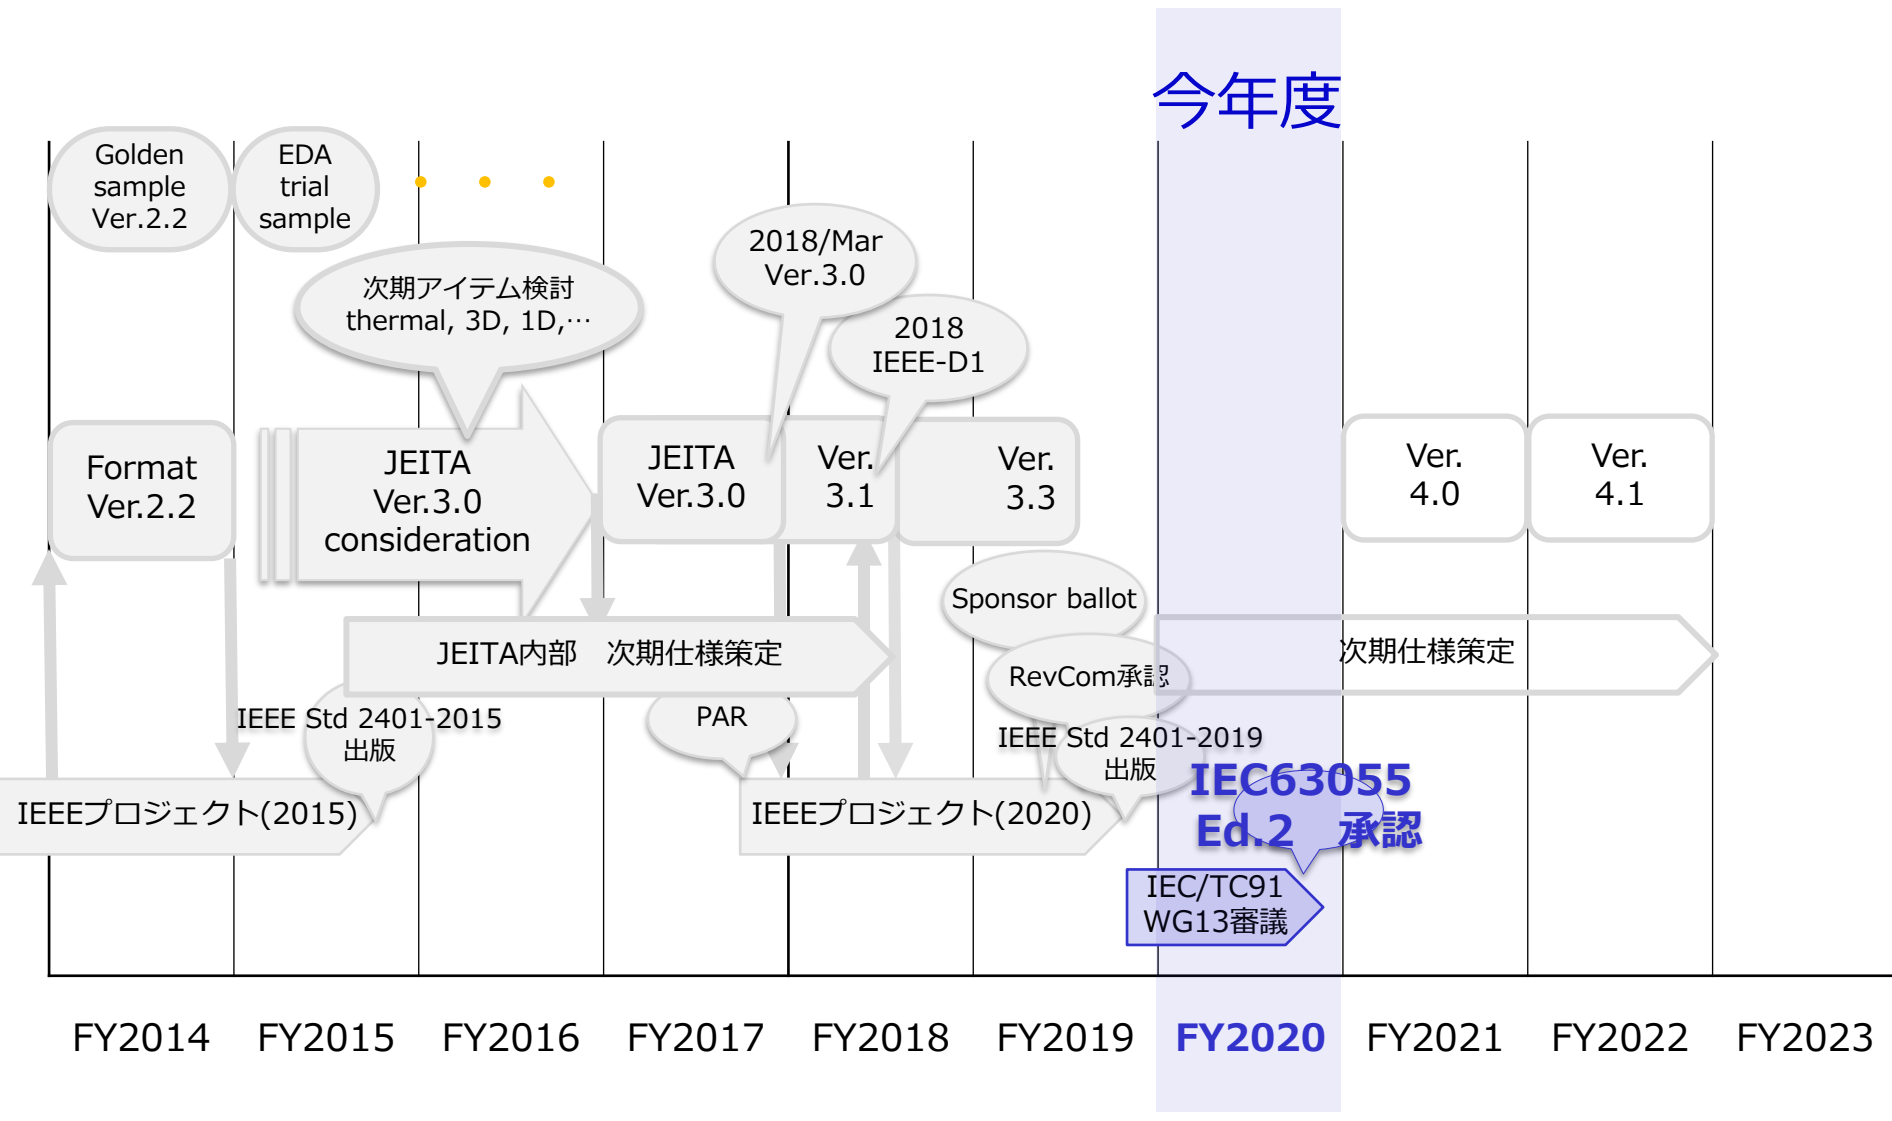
今年度

Golden sample Ver.2.2

EDA trial sample

次期アイテム検討
thermal, 3D, 1D,…

2018/Mar
Ver.3.0

2018
IEEE-D1

Format
Ver.2.2

JEITA
Ver.3.0
consideration

JEITA
Ver.3.0

Ver.
3.1

Ver.
3.3

Ver.
4.0

Ver.
4.1

Sponsor ballot

JEITA内部　次期仕様策定

次期仕様策定

RevCom承認

IEEE Std 2401-2015
出版

PAR

IEEE Std 2401-2019
出版

IEEEプロジェクト(2015)

IEEEプロジェクト(2020)

IEC63055
Ed.2　承認

IEC/TC91
WG13審議

FY2014 FY2015 FY2016 FY2017 FY2018 FY2019 FY2020 FY2021 FY2022 FY2023